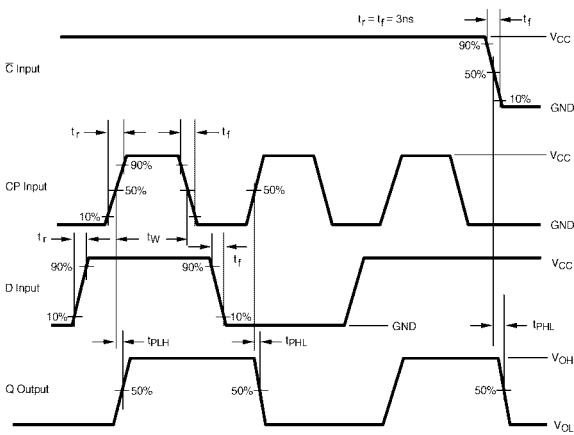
$t_r = t_f = 3ns$
$t_f$
$V_{CC}$
90%
$\overline{C}$ Input
50%
10%
GND
$t_r$
$t_f$
90%
$V_{CC}$
CP Input
50%
50%
10%
GND
$t_r$
$t_W$
$t_f$
90%
90%
$V_{CC}$
D Input
10%
10%
GND
$t_{PLH}$
$t_{PHL}$
$t_{PHL}$
$V_{OH}$
Q Output
50%
50%
50%
$V_{OL}$